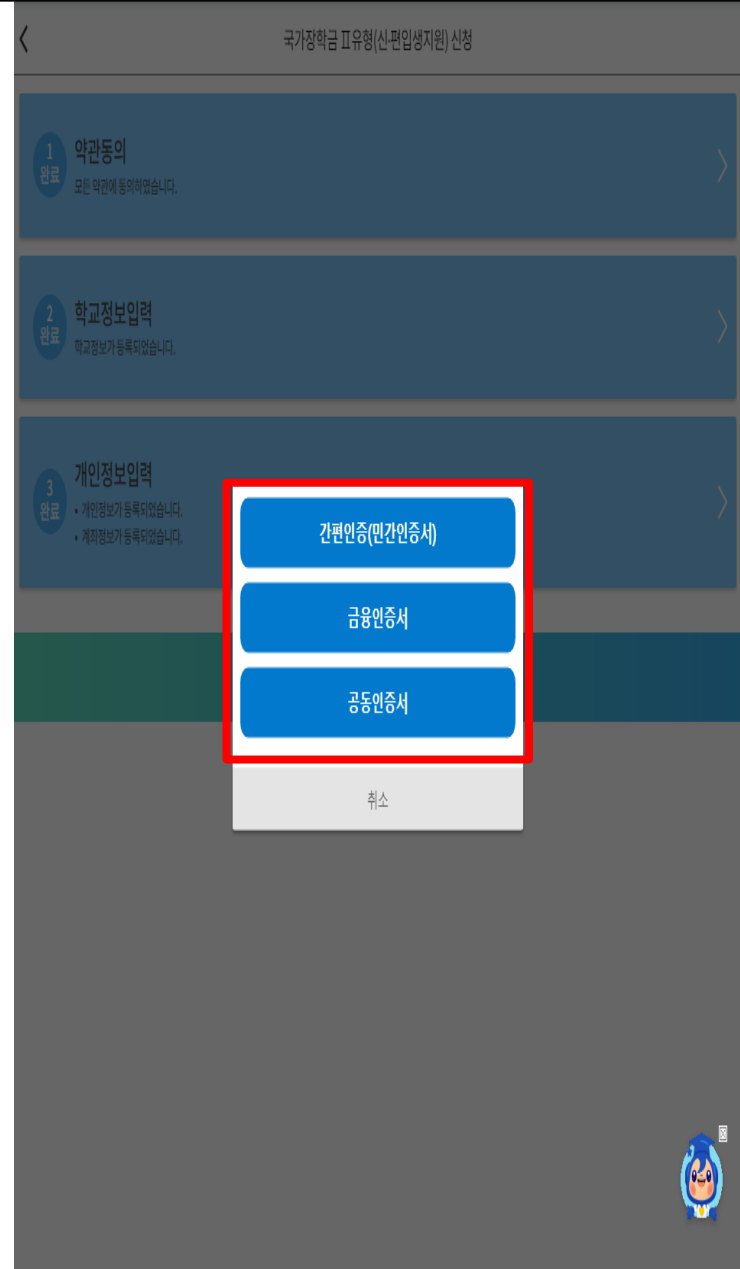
국가장학금 Ⅱ유형(신·편입생지원) 신청

1 완료 약관동의
모든 약관에 동의하였습니다.

2 완료 학교정보입력
학교정보가 등록되었습니다.

3 완료 개인정보입력
• 개인정보가 등록되었습니다.
• 계좌정보가 등록되었습니다.

간편인증(민간인증서)

금융인증서

공동인증서

취소